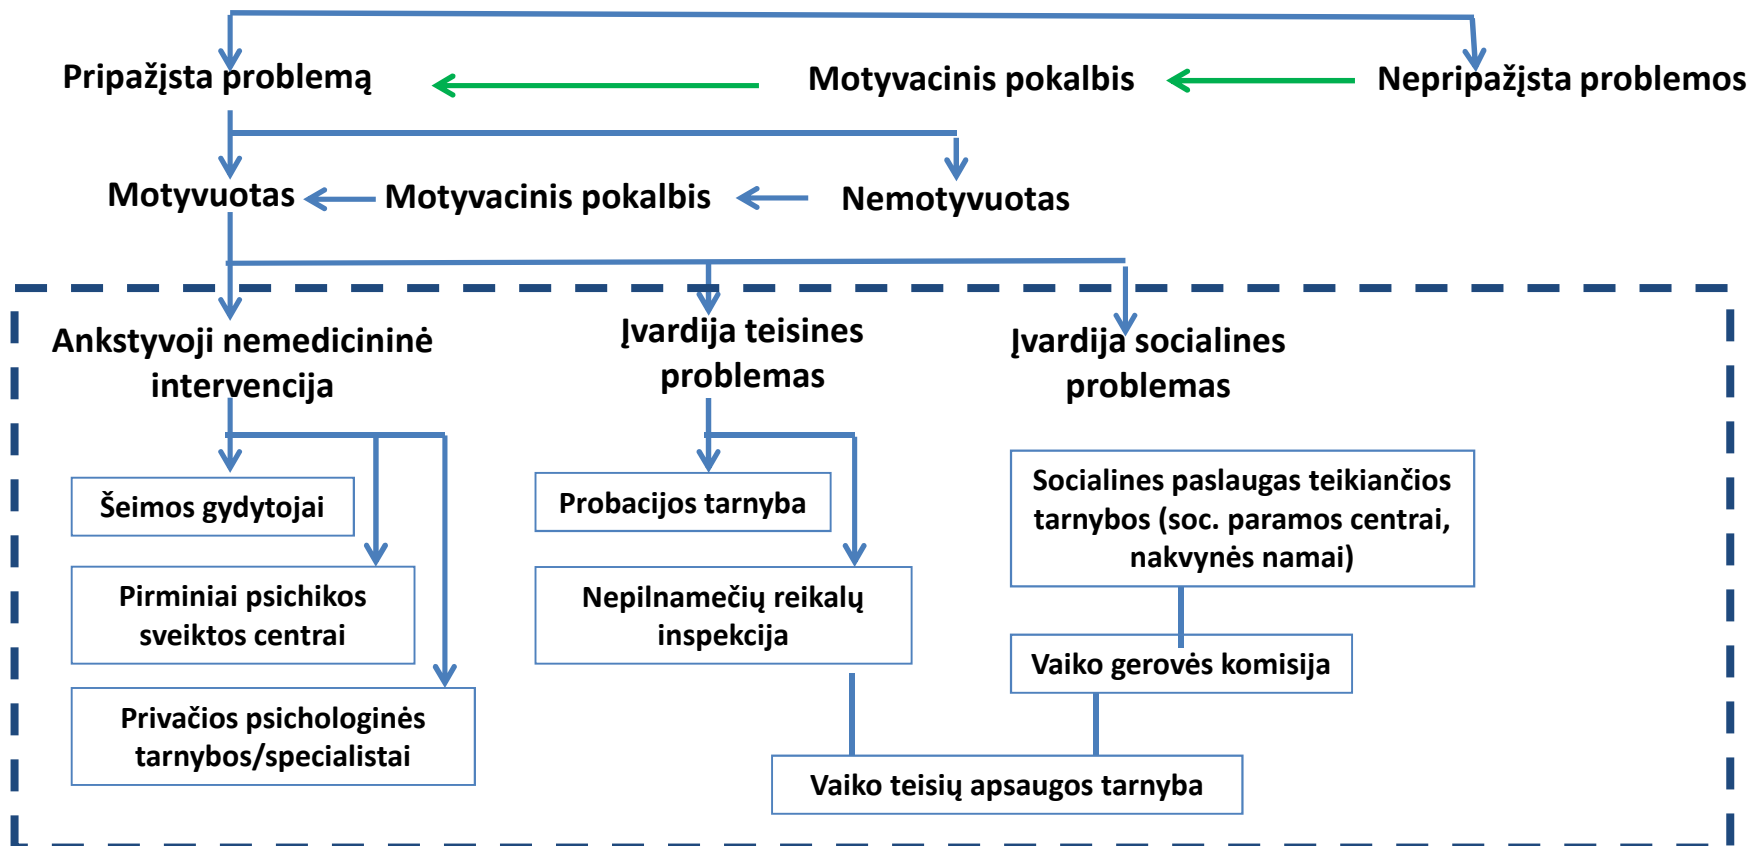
Pripažįsta problemą

Motyvacinis pokalbis

Nepripažįsta problemos

Motyvuotas

Motyvacinis pokalbis

Nemotyvuotas

Ankstyvoji nemedicininė intervencija

Įvardija teisines problemas

Įvardija socialines problemas

Šeimos gydytojai

Pirminiai psichikos sveiktos centrai

Privačios psichologinės tarnybos/specialistai

Probacijos tarnyba

Nepilnamečių reikalų inspekcija

Socialines paslaugas teikiančios tarnybos (soc. paramos centrai, nakvynės namai)

Vaiko gerovės komisija

Vaiko teisių apsaugos tarnyba